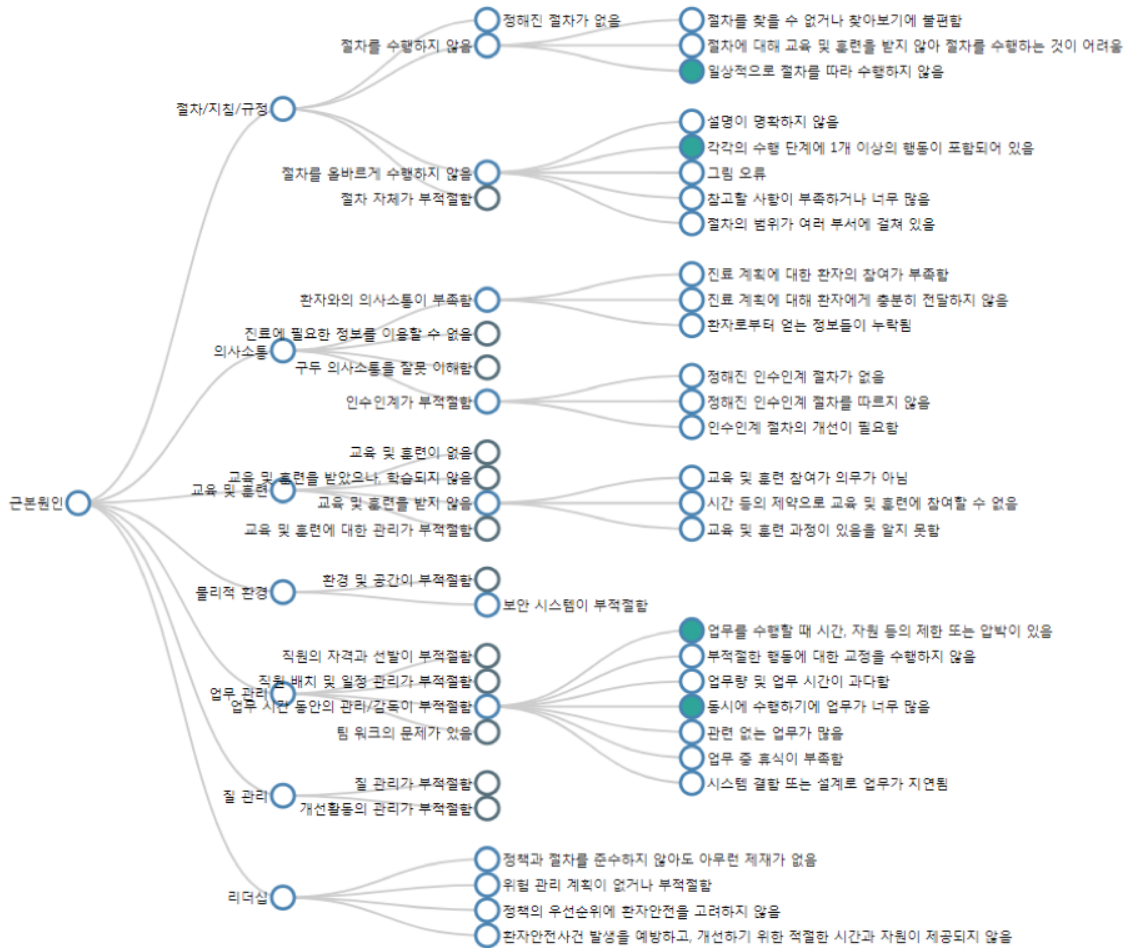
근본원인

절차/지침/규정
절차를 수행하지 않음
정해진 절차가 없음
절차를 찾을 수 없거나 찾아보기에 불편함
절차에 대해 교육 및 훈련을 받지 않아 절차를 수행하는 것이 어려움
일상적으로 절차를 따라 수행하지 않음
절차를 올바르게 수행하지 않음
설명이 명확하지 않음
각각의 수행 단계에 1개 이상의 행동이 포함되어 있음
그림 오류
참고할 사항이 부족하거나 너무 많음
절차의 범위가 여러 부서에 걸쳐 있음
절차 자체가 부적절함

의사소통
환자와의 의사소통이 부족함
진료 계획에 대한 환자의 참여가 부족함
진료 계획에 대해 환자에게 충분히 전달하지 않음
환자로부터 얻는 정보들이 누락됨
진료에 필요한 정보를 이용할 수 없음
구두 의사소통을 잘못 이해함
인수인계가 부적절함
정해진 인수인계 절차가 없음
정해진 인수인계 절차를 따르지 않음
인수인계 절차의 개선이 필요함

교육 및 훈련
교육 및 훈련이 없음
교육 및 훈련을 받았으나, 학습되지 않음
교육 및 훈련을 받지 않음
교육 및 훈련 참여가 의무가 아님
시간 등의 제약으로 교육 및 훈련에 참여할 수 없음
교육 및 훈련 과정이 있음을 알지 못함
교육 및 훈련에 대한 관리가 부적절함

물리적 환경
환경 및 공간이 부적절함
보안 시스템이 부적절함

업무 관리
직원의 자격과 선발이 부적절함
직원 배치 및 일정 관리가 부적절함
업무 시간 동안의 관리/감독이 부적절함
업무를 수행할 때 시간, 자원 등의 제한 또는 압박이 있음
부적절한 행동에 대한 교정을 수행하지 않음
업무량 및 업무 시간이 과다함
동시에 수행하기에 업무가 너무 많음
관련 없는 업무가 많음
업무 중 휴식이 부족함
시스템 결함 또는 설계로 업무가 지연됨
팀 워크의 문제가 있음

질 관리
질 관리가 부적절함
개선활동의 관리가 부적절함

리더십
정책과 절차를 준수하지 않아도 아무런 제재가 없음
위험 관리 계획이 없거나 부적절함
정책의 우선순위에 환자안전을 고려하지 않음
환자안전사건 발생을 예방하고, 개선하기 위한 적절한 시간과 자원이 제공되지 않음